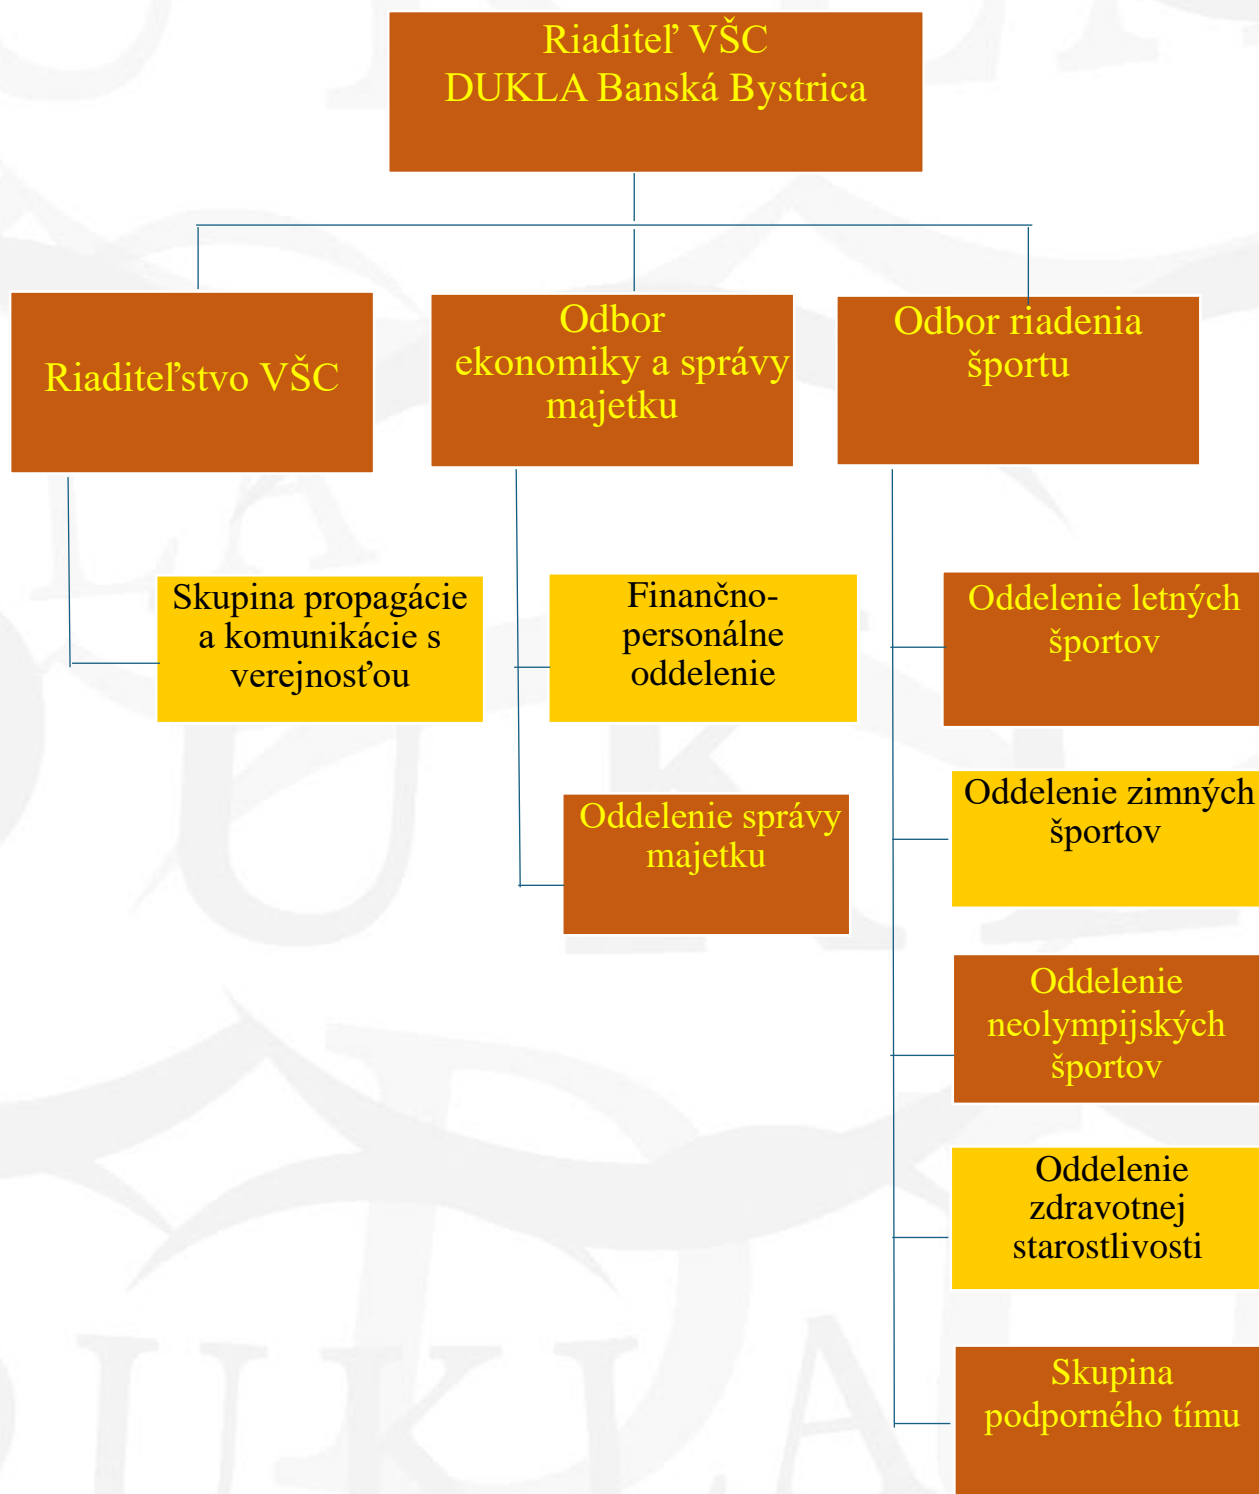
Riaditeľ VŠC
DUKLA Banská Bystrica

Riaditeľstvo VŠC

Odbor ekonomiky a správy majetku

Odbor riadenia športu

Skupina propagácie a komunikácie s verejnosťou

Finančno-personálne oddelenie

Oddelenie správy majetku

Oddelenie letných športov

Oddelenie zimných športov

Oddelenie neolympijských športov

Oddelenie zdravotnej starostlivosti

Skupina podporného tímu